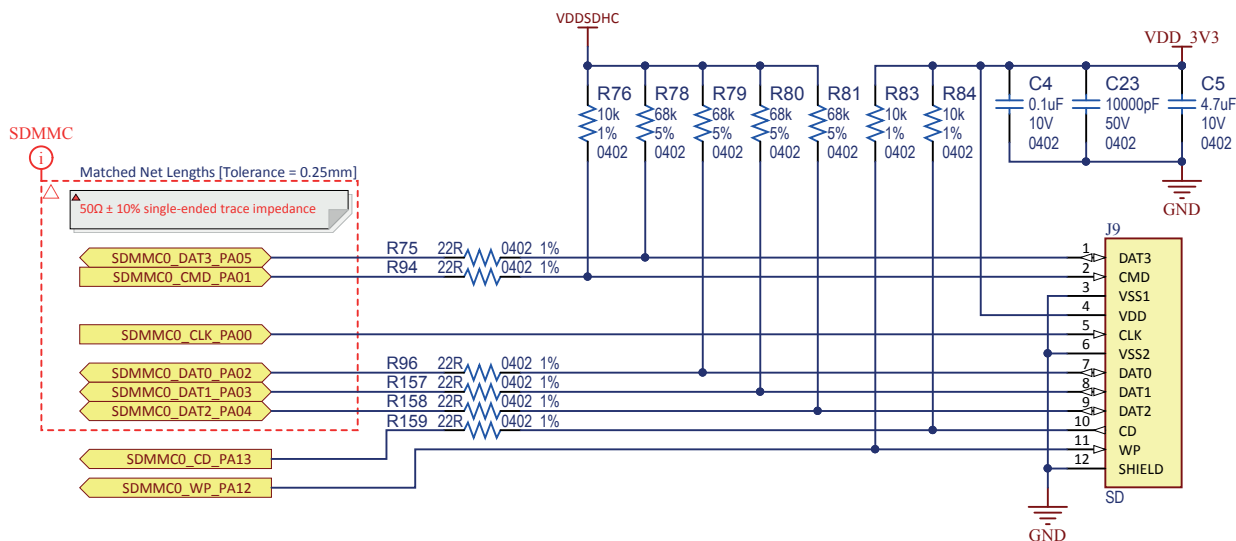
VDDSDHC

VDD_3V3

R76
10k
1%
0402

R78
68k
5%
0402

R79
68k
5%
0402

R80
68k
5%
0402

R81
68k
5%
0402

R83
10k
1%
0402

R84
10k
1%
0402

C4
0.1uF
10V
0402

C23
10000pF
50V
0402

C5
4.7uF
10V
0402

GND

SDMMC

Matched Net Lengths [Tolerance = 0.25mm]

50Ω ± 10% single-ended trace impedance

SDMMC0_DAT3_PA05
SDMMC0_CMD_PA01
SDMMC0_CLK_PA00
SDMMC0_DAT0_PA02
SDMMC0_DAT1_PA03
SDMMC0_DAT2_PA04
SDMMC0_CD_PA13
SDMMC0_WP_PA12

R75 22R 0402 1%
R94 22R 0402 1%
R96 22R 0402 1%
R157 22R 0402 1%
R158 22R 0402 1%
R159 22R 0402 1%

J9

| | |
|---|---|
| 1 | DAT3 |
| 2 | CMD |
| 3 | VSS1 |
| 4 | VDD |
| 5 | CLK |
| 6 | VSS2 |
| 7 | DAT0 |
| 8 | DAT1 |
| 9 | DAT2 |
| 10 | CD |
| 11 | WP |
| 12 | SHIELD |

SD

GND